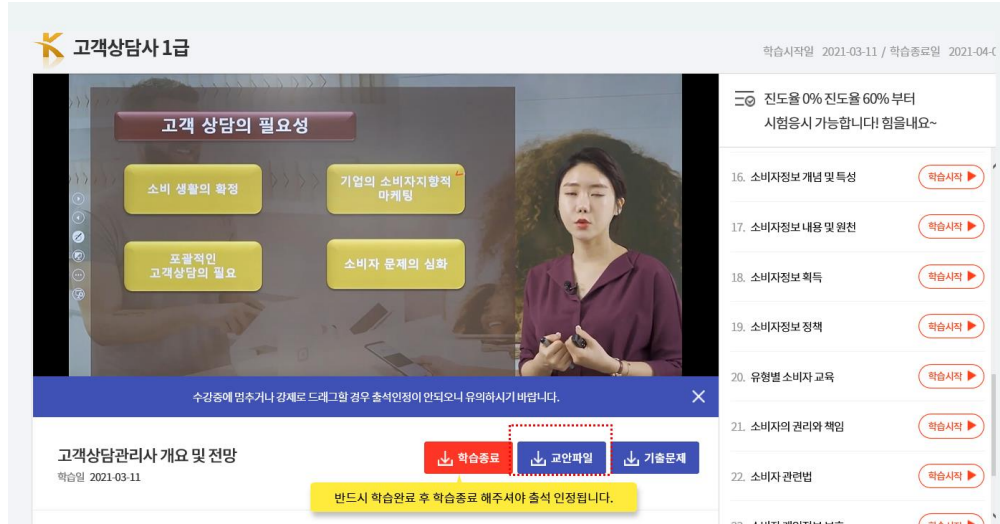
고객상담사 1급

학습시작일 2021-03-11 / 학습종료일 2021-04-0

고객 상담의 필요성

소비 생활의 확정

기업의 소비자지향적 마케팅

포괄적인 고객상담의 필요

소비자 문제의 심화

진도율 0% 진도율 60% 부터 시험응시 가능합니다! 힘을내요~

16. 소비자정보 개념 및 특성 학습시작
17. 소비자정보 내용 및 원천 학습시작
18. 소비자정보 획득 학습시작
19. 소비자정보 정책 학습시작
20. 유형별 소비자 교육 학습시작
21. 소비자의 권리와 책임 학습시작
22. 소비자 관련법 학습시작

수강중에 멈추거나 강제로 드래그할 경우 출석인정이 안되오니 유의하시기 바랍니다.

고객상담관리사 개요 및 전망
학습일 2021-03-11

학습종료 교안파일 기출문제

반드시 학습완료 후 학습종료 해주셔야 출석 인정됩니다.